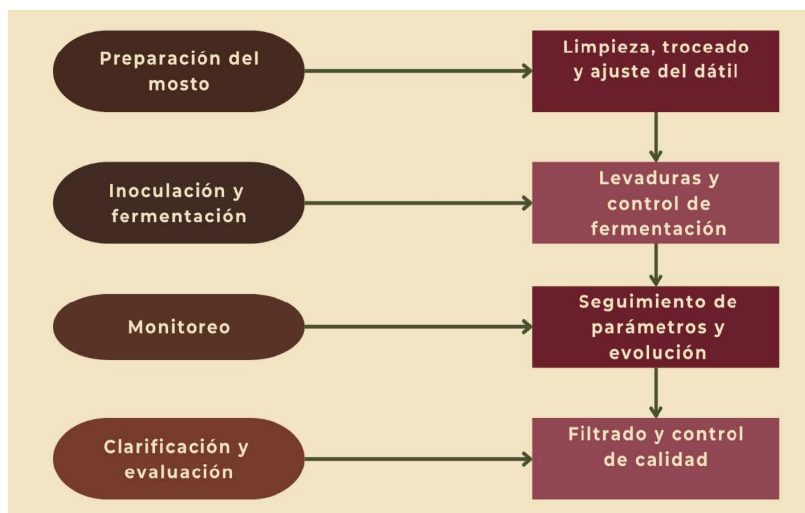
Preparación del mosto

Limpieza, troceado y ajuste del dátil

Inoculación y fermentación

Levaduras y control de fermentación

Monitoreo

Seguimiento de parámetros y evolución

Clarificación y evaluación

Filtrado y control de calidad